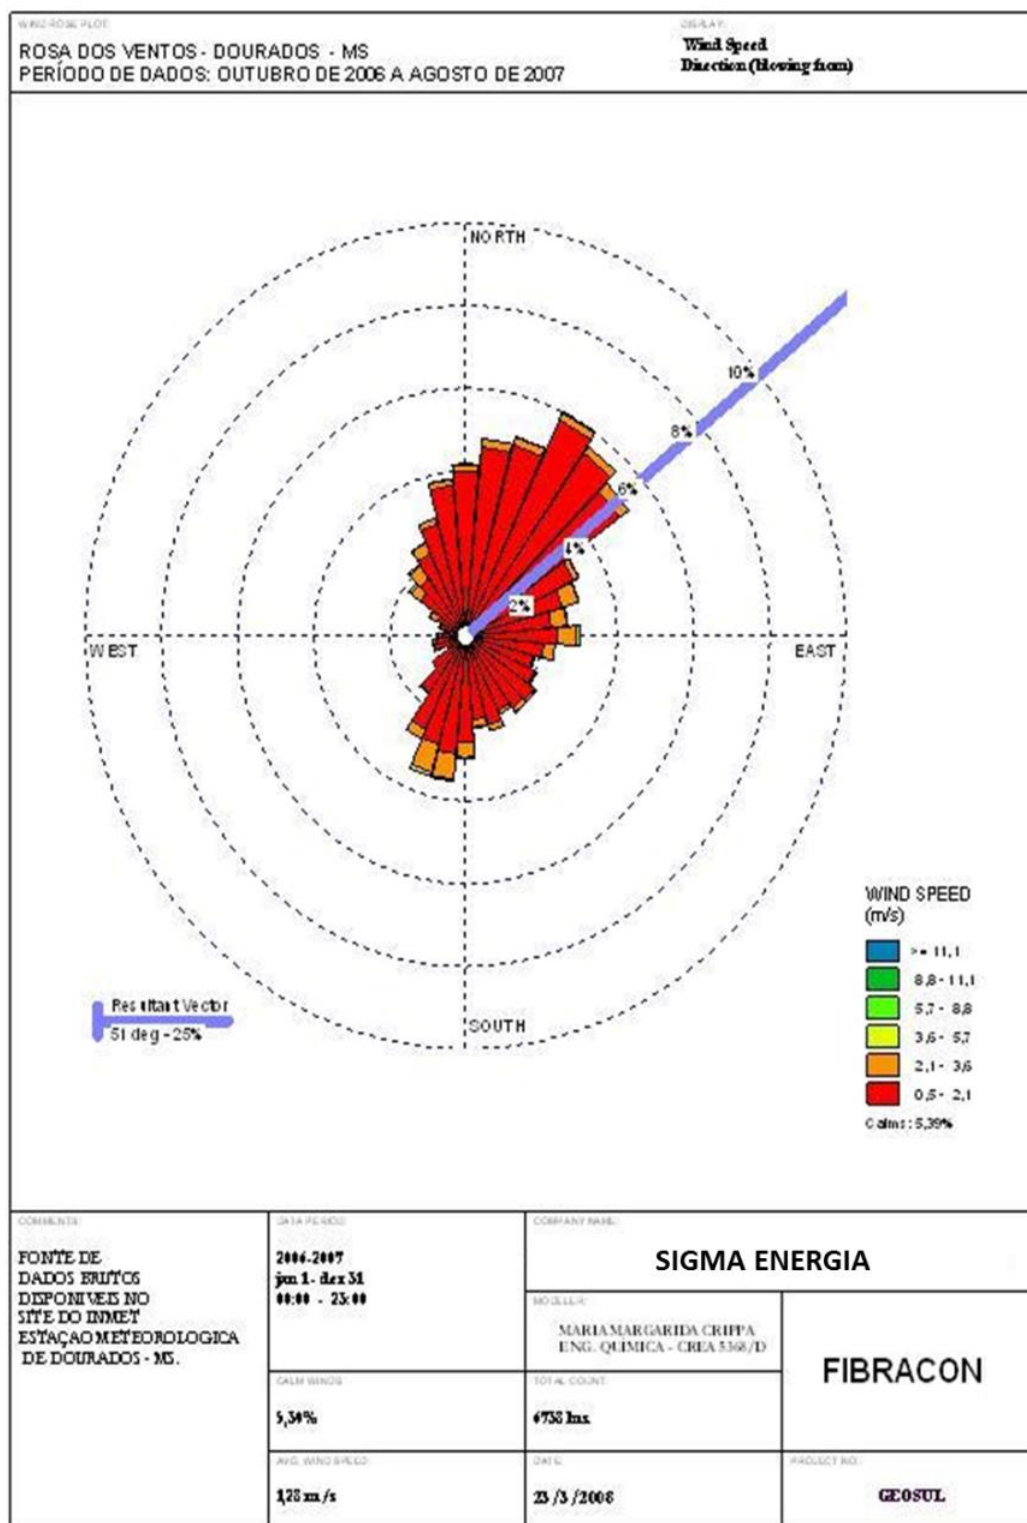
WIND ROSE PLOT:

ROSA DOS VENTOS - DOURADOS - MS
PERÍODO DE DADOS: OUTUBRO DE 2006 A AGOSTO DE 2007

DISPLAY:
Wind Speed
Direction (blowing from)

NORTH

10%

8%

6%

4%

2%

WEST

EAST

SOUTH

Resultant Vector
51 deg - 25%

WIND SPEED
(m/s)

>= 11,1
8,8 - 11,1
5,7 - 8,8
3,6 - 5,7
2,1 - 3,6
0,5 - 2,1

Calms: 5,39%

COMMENTS:
FONTE DE DADOS BRUTOS DISPONIVEIS NO SITE DO INMET ESTAÇAO METEOROLOGICA DE DOURADOS - MS.

DATA PERIOD:
2006-2007
jan 1 - dez 31
00:00 - 23:00

COMPANY NAME:
SIGMA ENERGIA

MODELER:
MARIA MARGARIDA CRIPPA
ENG. QUIMICA - CREA 5368/D

FIBRACON

CALM WINDS:
5,39%

TOTAL COUNT:
4738 hrs.

AVG. WIND SPEED:
1,28 m/s

DATE:
23 /3 /2008

PROJECT NO.:
GEOSUL